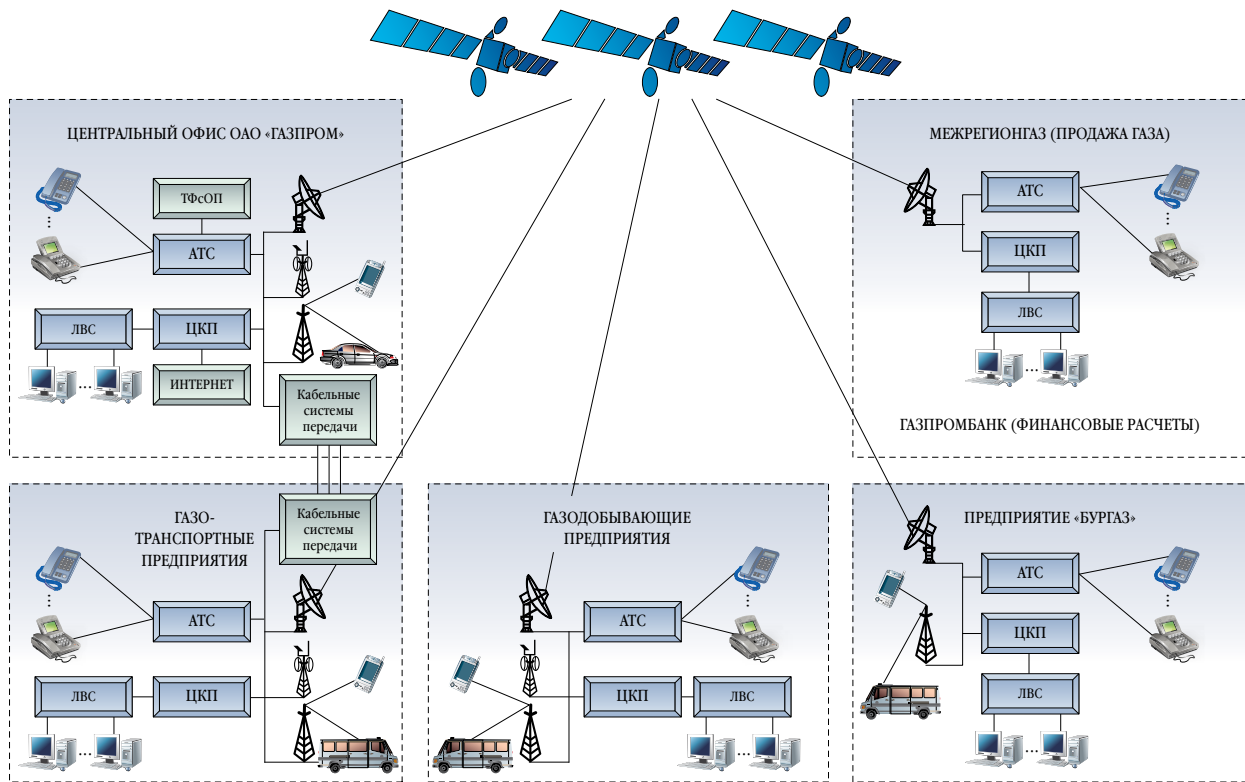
ЦЕНТРАЛЬНЫЙ ОФИС ОАО «ГАЗПРОМ»

ТФсОП

АТС

ЛВС

ЦКП

ИНТЕРНЕТ

Кабельные системы передачи

МЕЖРЕГИОНГАЗ (ПРОДАЖА ГАЗА)

АТС

ЦКП

ЛВС

ГАЗПРОМБАНК (ФИНАНСОВЫЕ РАСЧЕТЫ)

ГАЗОТРАНСПОРТНЫЕ ПРЕДПРИЯТИЯ

Кабельные системы передачи

АТС

ЛВС

ЦКП

ГАЗОДОБЫВАЮЩИЕ ПРЕДПРИЯТИЯ

АТС

ЦКП

ЛВС

ПРЕДПРИЯТИЕ «БУРГАЗ»

АТС

ЦКП

ЛВС